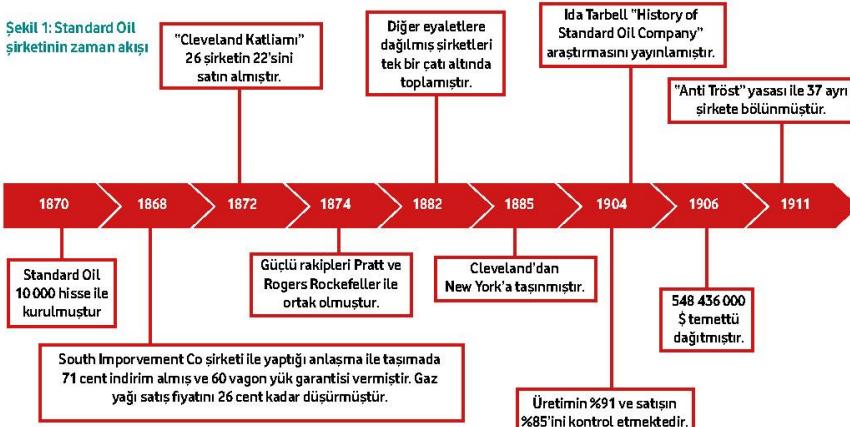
Şekil 1: Standard Oil şirketinin zaman akışı

"Cleveland Katliamı" 26 şirketin 22'sini satın almıştır.

Diğer eyaletlere dağılmış şirketleri tek bir çatı altında toplamıştır.

Ida Tarbell "History of Standard Oil Company" araştırmasını yayınlamıştır.

"Anti Tröst" yasası ile 37 ayrı şirkete bölünmüştür.

1870
1868
1872
1874
1882
1885
1904
1906
1911

Standard Oil 10 000 hisse ile kurulmuştur

Güçlü rakipleri Pratt ve Rogers Rockefeller ile ortak olmuştur.

Cleveland'dan New York'a taşınmıştır.

548 436 000 $ temettü dağıtmıştır.

South Imporvement Co şirketi ile yaptığı anlaşma ile taşımada 71 cent indirim almış ve 60 vagon yük garantisi vermiştir. Gaz yağı satış fiyatını 26 cent kadar düşürmüştür.

Üretimin %91 ve satışın %85'ini kontrol etmektedir.